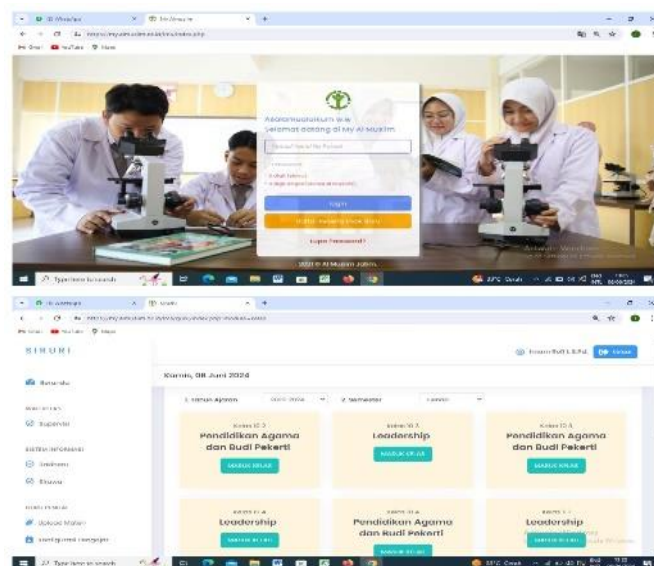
Assalamualaikum w.w
Selamat datang di My Al Muslim
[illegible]
Login
Daftar Akun
Lupa Password?
2021 © Al Muslim Jubin
Type here to search

SIKURI
Beranda
Supervisi
Siswa
Kamis, 06 Juni 2024
Tahun Ajaran
Semester
Pendidikan Agama dan Budi Pekerti
MASUK KELAS
Leadership
MASUK KELAS
Pendidikan Agama dan Budi Pekerti
MASUK KELAS
Leadership
MASUK KELAS
Pendidikan Agama dan Budi Pekerti
MASUK KELAS
Leadership
MASUK KELAS
Upload Materi
Type here to search